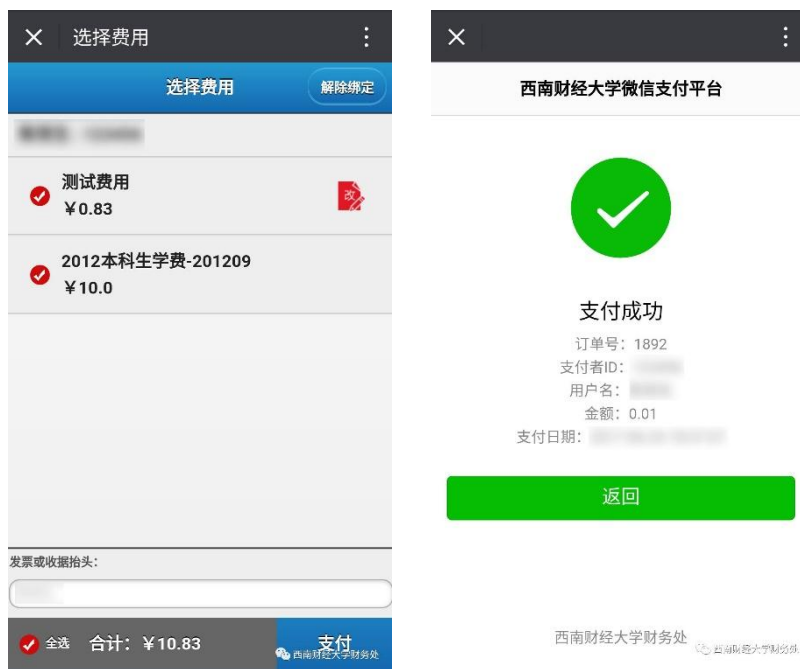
选择费用

选择费用 解除绑定

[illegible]

测试费用
￥0.83

改

2012本科生学费-201209
￥10.0

发票或收据抬头:

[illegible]

全选 合计: ￥10.83 支付

西南财经大学财务处

西南财经大学微信支付平台

支付成功

订单号: 1892
支付者ID: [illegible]
用户名: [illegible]
金额: 0.01
支付日期: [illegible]

返回

西南财经大学财务处

西南财经大学财务处